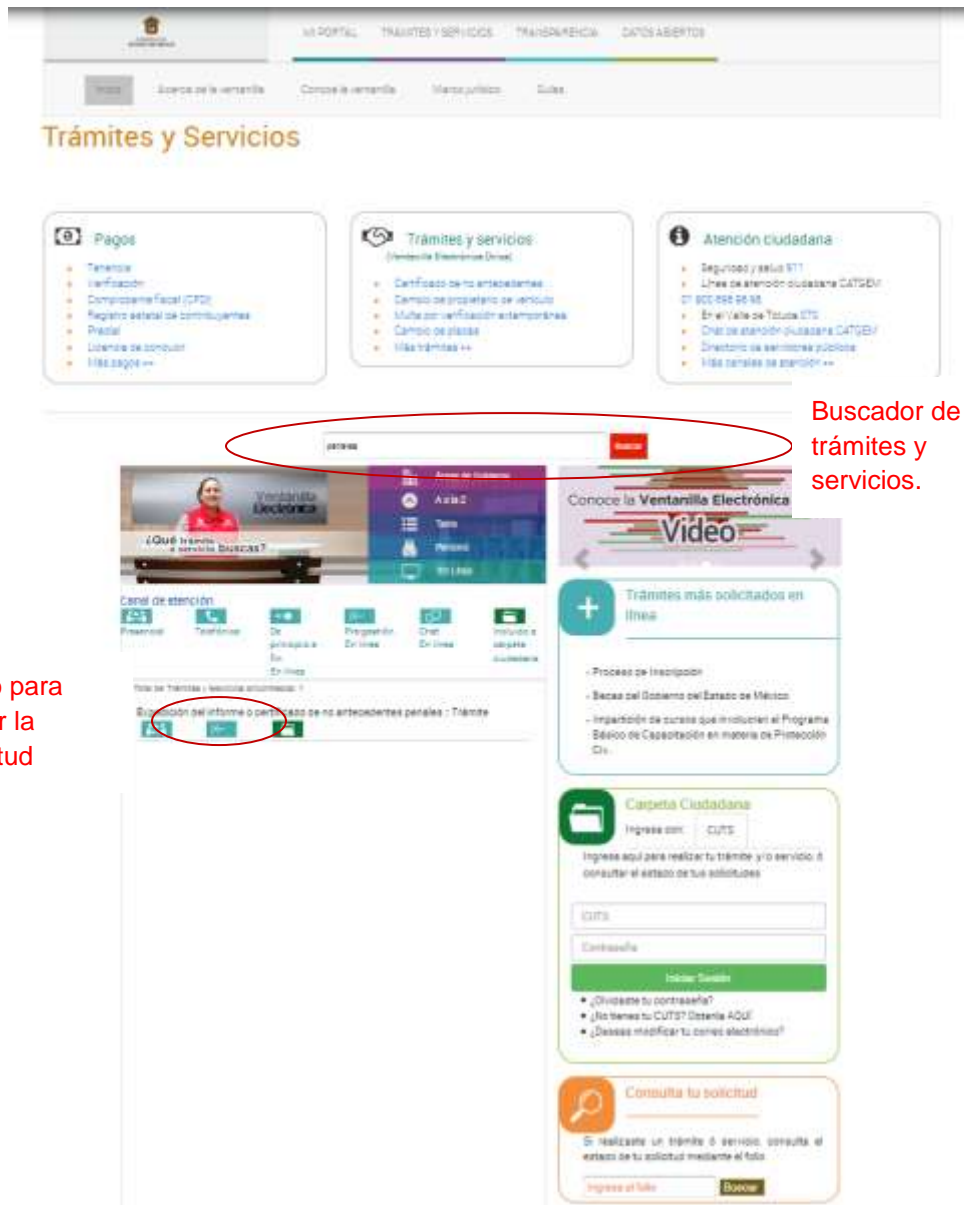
MI PORTAL TRÁMITES Y SERVICIOS TRANSPARENCIA DATOS ABIERTOS

Inicio Acerca de la ventanilla Conoce la ventanilla Marco jurídico Guías

Trámites y Servicios

Pagos
Tenencia
Verificación
Comprobante fiscal (CFDI)
Registro estatal de contribuyentes
Predial
Licencia de conducir
Más pagos >>

Trámites y servicios
(Ventanilla Electrónica Única)
Certificado de no antecedentes
Cambio de propietario de vehículo
Multa por verificación extemporánea
Cambio de placas
Más trámites >>

Atención ciudadana
Seguridad y salud 911
Línea de atención ciudadana CATGEM 01 800 696 96 96
En el Valle de Toluca 070
Chat de atención ciudadana CATGEM
Directorio de servidores públicos
Más canales de atención >>

Buscador de trámites y servicios.

penales Buscar

Ventanilla Electrónica
¿Qué trámite o servicio buscas?

Áreas de Gobierno
A a la Z
Tema
Persona
En Línea

Conoce la Ventanilla Electrónica
Video

Canal de atención
Presencial Telefónico De principio a fin En línea Pregestión En línea Chat En línea Incluido a carpeta ciudadana

Total de Trámites y servicios encontrados: 1

Expedición del informe o certificado de no antecedentes penales : Trámite

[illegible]o para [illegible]r la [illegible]tud

Trámites más solicitados en línea
- Proceso de Inscripción
- Becas del Gobierno del Estado de México
- Impartición de cursos que involucren el Programa Básico de Capacitación en materia de Protección Civ.

Carpeta Ciudadana
Ingresa con: CUTS
Ingresa aquí para realizar tu trámite y/o servicio, ó consultar el estado de tus solicitudes
CUTS
Contraseña
Iniciar Sesión
• ¿Olvidaste tu contraseña?
• ¿No tienes tu CUTS? Obtenla AQUÍ
• ¿Deseas modificar tu correo electrónico?

Consulta tu solicitud
Si realizaste un trámite ó servicio, consulta el estado de tu solicitud mediante el folio
Ingresa el folio Buscar